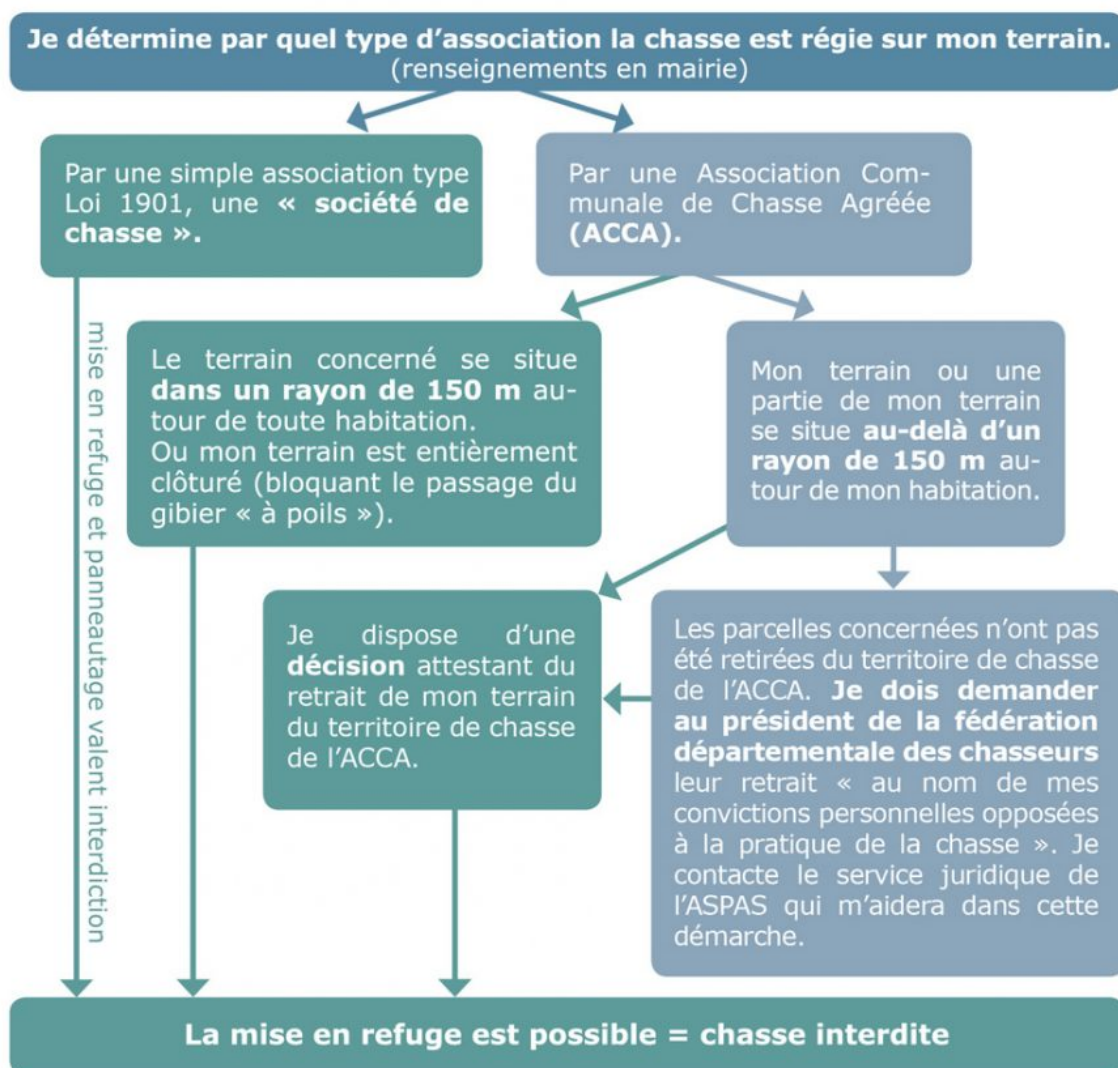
Je détermine par quel type d'association la chasse est régie sur mon terrain.
(renseignements en mairie)

Par une simple association type Loi 1901, une « société de chasse ».

Par une Association Communale de Chasse Agréée (ACCA).

mise en refuge et panneautage valent interdiction

Le terrain concerné se situe dans un rayon de 150 m autour de toute habitation.
Ou mon terrain est entièrement clôturé (bloquant le passage du gibier « à poils »).

Mon terrain ou une partie de mon terrain se situe au-delà d'un rayon de 150 m autour de mon habitation.

Je dispose d'une décision attestant du retrait de mon terrain du territoire de chasse de l'ACCA.

Les parcelles concernées n'ont pas été retirées du territoire de chasse de l'ACCA. Je dois demander au président de la fédération départementale des chasseurs leur retrait « au nom de mes convictions personnelles opposées à la pratique de la chasse ». Je contacte le service juridique de l'ASPAS qui m'aidera dans cette démarche.

La mise en refuge est possible = chasse interdite